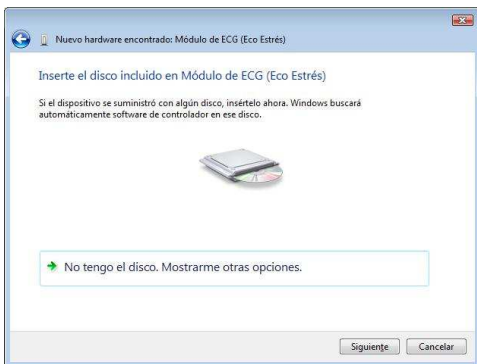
Nuevo hardware encontrado: Módulo de ECG (Eco Estrés)

Inserte el disco incluido en Módulo de ECG (Eco Estrés)

Si el dispositivo se suministró con algún disco, insértelo ahora. Windows buscará automáticamente software de controlador en ese disco.

No tengo el disco. Mostrarme otras opciones.

Siguiente Cancelar